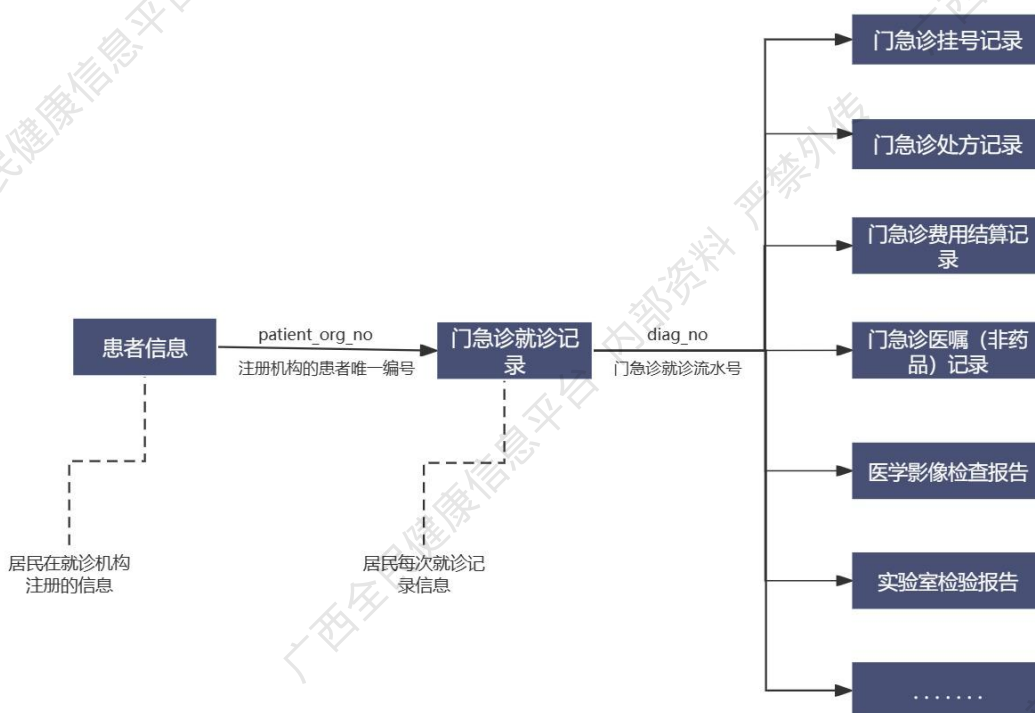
门急诊挂号记录

门急诊处方记录

门急诊费用结算记录

门急诊医嘱（非药品）记录

医学影像检查报告

实验室检验报告

.......

患者信息

patient_org_no

注册机构的患者唯一编号

门急诊就诊记录

diag_no

门急诊就诊流水号

居民在就诊机构注册的信息

居民每次就诊记录信息

广西全民健康信息平台 内部资料 严禁外传